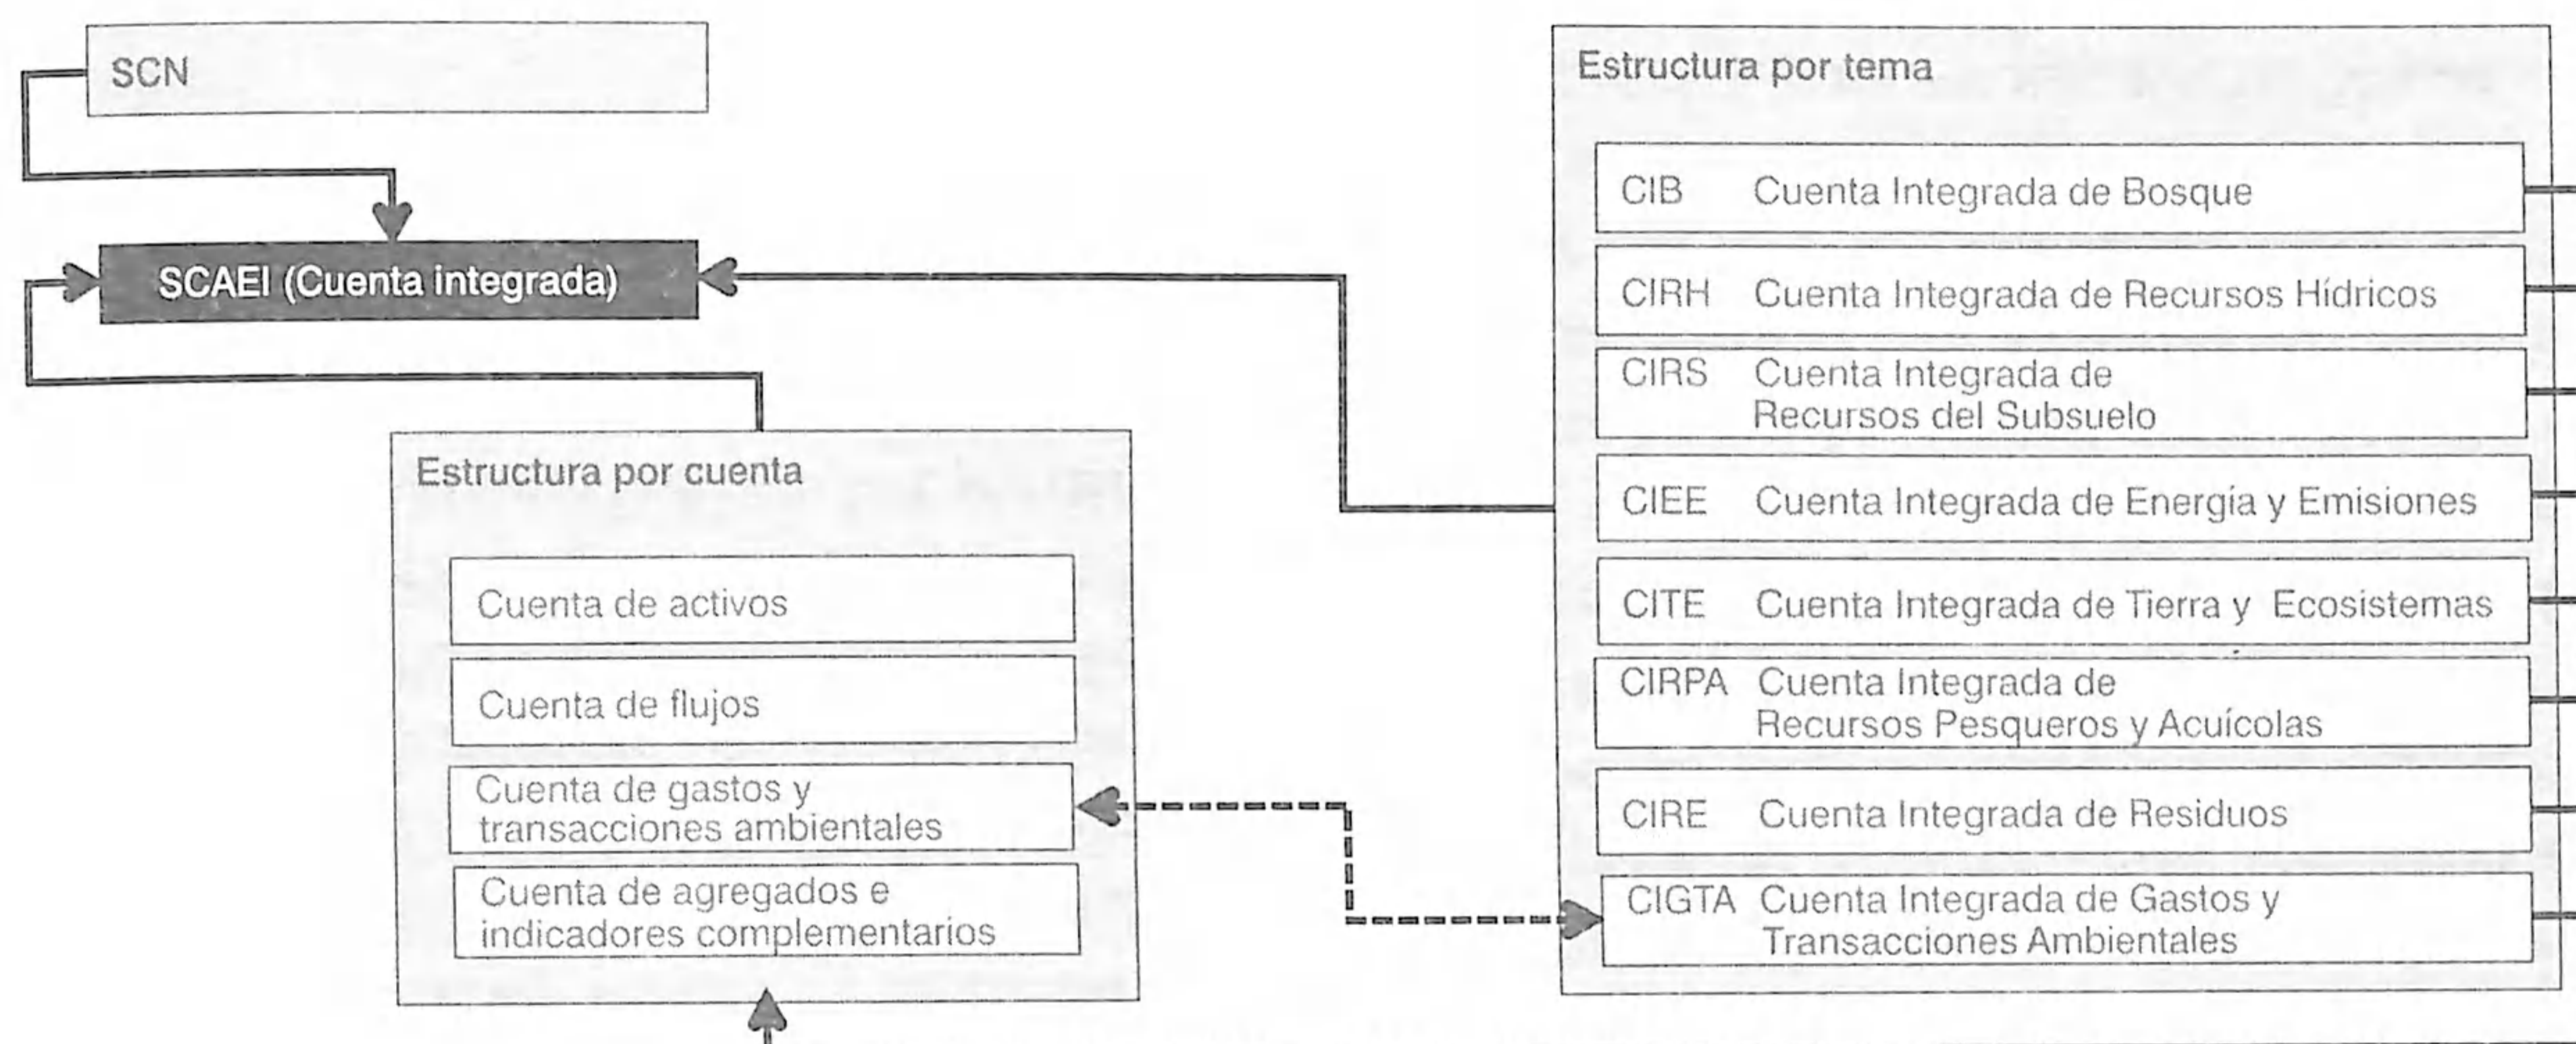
SCN

SCAEI (Cuenta integrada)

Estructura por cuenta

Cuenta de activos

Cuenta de flujos

Cuenta de gastos y transacciones ambientales

Cuenta de agregados e indicadores complementarios

Estructura por tema

CIB Cuenta Integrada de Bosque

CIRH Cuenta Integrada de Recursos Hídricos

CIRS Cuenta Integrada de Recursos del Subsuelo

CIEE Cuenta Integrada de Energía y Emisiones

CITE Cuenta Integrada de Tierra y Ecosistemas

CIRPA Cuenta Integrada de Recursos Pesqueros y Acuícolas

CIRE Cuenta Integrada de Residuos

CIGTA Cuenta Integrada de Gastos y Transacciones Ambientales